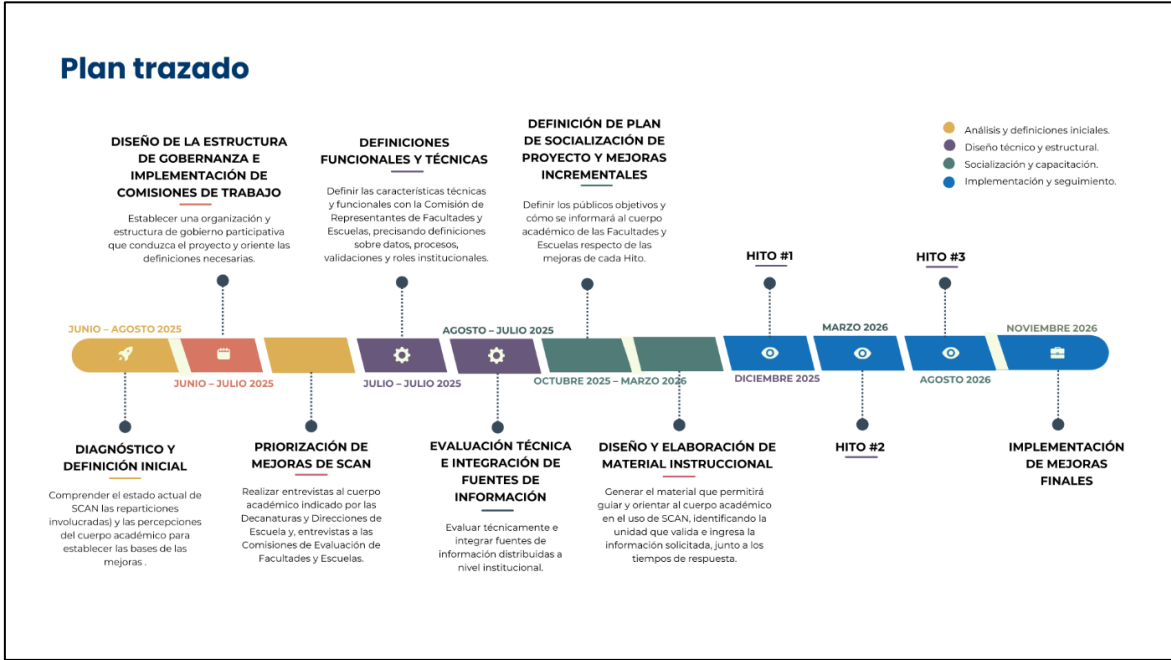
Plan trazado

Análisis y definiciones iniciales.
Diseño técnico y estructural.
Socialización y capacitación.
Implementación y seguimiento.

DISEÑO DE LA ESTRUCTURA DE GOBERNANZA E IMPLEMENTACIÓN DE COMISIONES DE TRABAJO

Establecer una organización y estructura de gobierno participativa que conduzca el proyecto y oriente las definiciones necesarias.

DEFINICIONES FUNCIONALES Y TÉCNICAS

Definir las características técnicas y funcionales con la Comisión de Representantes de Facultades y Escuelas, precisando definiciones sobre datos, procesos, validaciones y roles institucionales.

DEFINICIÓN DE PLAN DE SOCIALIZACIÓN DE PROYECTO Y MEJORAS INCREMENTALES

Definir los públicos objetivos y cómo se informará al cuerpo académico de las Facultades y Escuelas respecto de las mejoras de cada Hito.

HITO #1

HITO #3

JUNIO – AGOSTO 2025

AGOSTO – JULIO 2025

MARZO 2026

NOVIEMBRE 2026

JUNIO – JULIO 2025

JULIO – JULIO 2025

OCTUBRE 2025 – MARZO 2026

DICIEMBRE 2025

AGOSTO 2026

DIAGNÓSTICO Y DEFINICIÓN INICIAL

Comprender el estado actual de SCAN las reparticiones involucradas) y las percepciones del cuerpo académico para establecer las bases de las mejoras .

PRIORIZACIÓN DE MEJORAS DE SCAN

Realizar entrevistas al cuerpo académico indicado por las Decanaturas y Direcciones de Escuela y, entrevistas a las Comisiones de Evaluación de Facultades y Escuelas.

EVALUACIÓN TÉCNICA E INTEGRACIÓN DE FUENTES DE INFORMACIÓN

Evaluar técnicamente e integrar fuentes de información distribuidas a nivel institucional.

DISEÑO Y ELABORACIÓN DE MATERIAL INSTRUCCIONAL

Generar el material que permitirá guiar y orientar al cuerpo académico en el uso de SCAN, identificando la unidad que valida e ingresa la información solicitada, junto a los tiempos de respuesta.

HITO #2

IMPLEMENTACIÓN DE MEJORAS FINALES